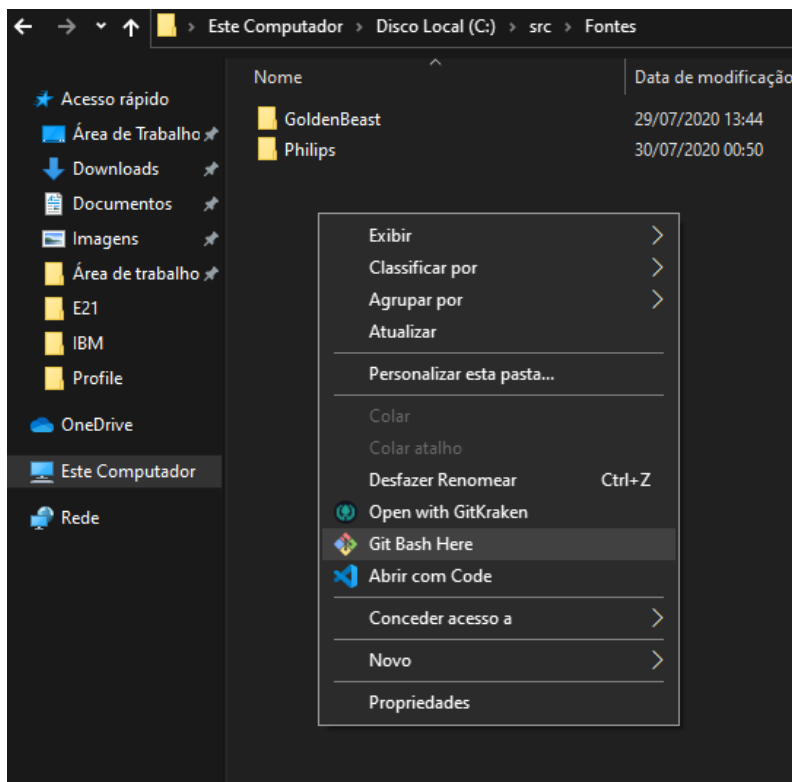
Este Computador > Disco Local (C:) > src > Fontes

Acesso rápido
Área de Trabalho
Downloads
Documentos
Imagens
Área de trabalho
E21
IBM
Profile
OneDrive
Este Computador
Rede

| Nome | Data de modificaçã |
|---|---|
| GoldenBeast | 29/07/2020 13:44 |
| Philips | 30/07/2020 00:50 |

Exibir
Classificar por
Agrupar por
Atualizar
Personalizar esta pasta...
Colar
Colar atalho
Desfazer Renomear Ctrl+Z
Open with GitKraken
Git Bash Here
Abrir com Code
Conceder acesso a
Novo
Propriedades